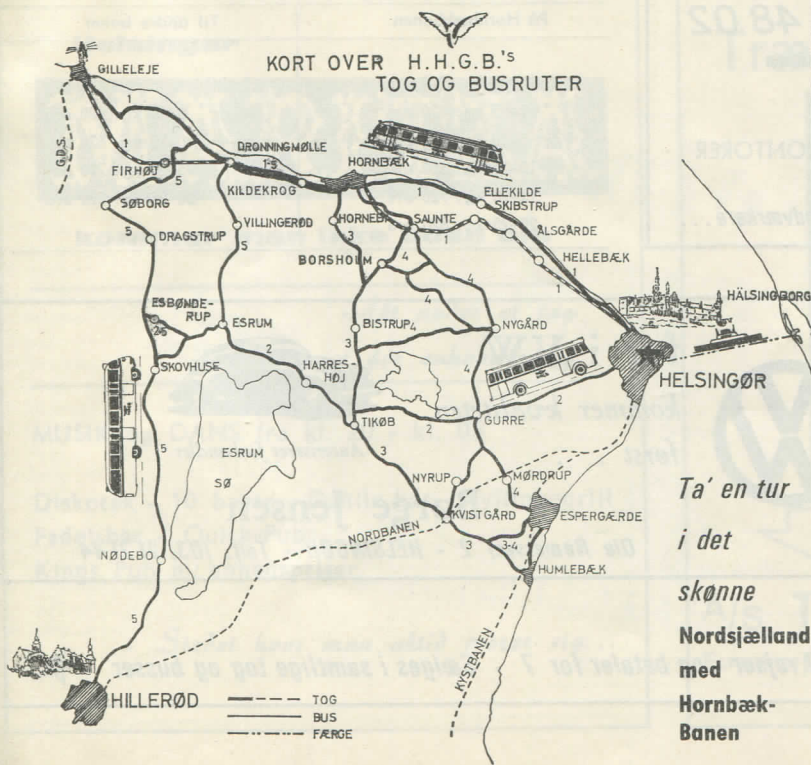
KORT OVER H.H.G.B.'s
TOG OG BUSRUTER

GILLELEJE
G.D.S.
FIRHØJ
SØBORG
DRONNINGMØLLE
KILDEKROG
HORNBÆK
ELLEKILDE
SKIBSTRUP
HORNEBY
SAUNTE
ÅLSGÅRDE
HELLEBÆK
VILLINGERØD
DRAGSTRUP
BORSHOLM
ESBØNDERUP
ESRUM
BISTRUP
NYGÅRD
HÄLSINGBORG
SKOVHUSE
HARRESHØJ
HELSINGØR
TIKØB
GURRE
ESRUM SØ
NYRUP
MØRDRUP
KVISTGÅRD
ESPERGÆRDE
NORDBANEN
NØDEBO
HUMLEBÆK
KYSTBANEN
HILLERØD

1
1-5
5
3
4
2
3-4
2-5

TOG
BUS
FÆRGE

Ta' en tur
i det
skønne
Nordsjælland
med
Hornbæk-Banen

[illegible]
Ole Rasmussen - Hellebæk
betaler for 7 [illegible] ges i samlige tog og busser
48.02
KONTORER
HÄLSINGBORG
Hornbæk
MUSIK
Diskotek
Fadøl
Kroen
Rejser
A/S T